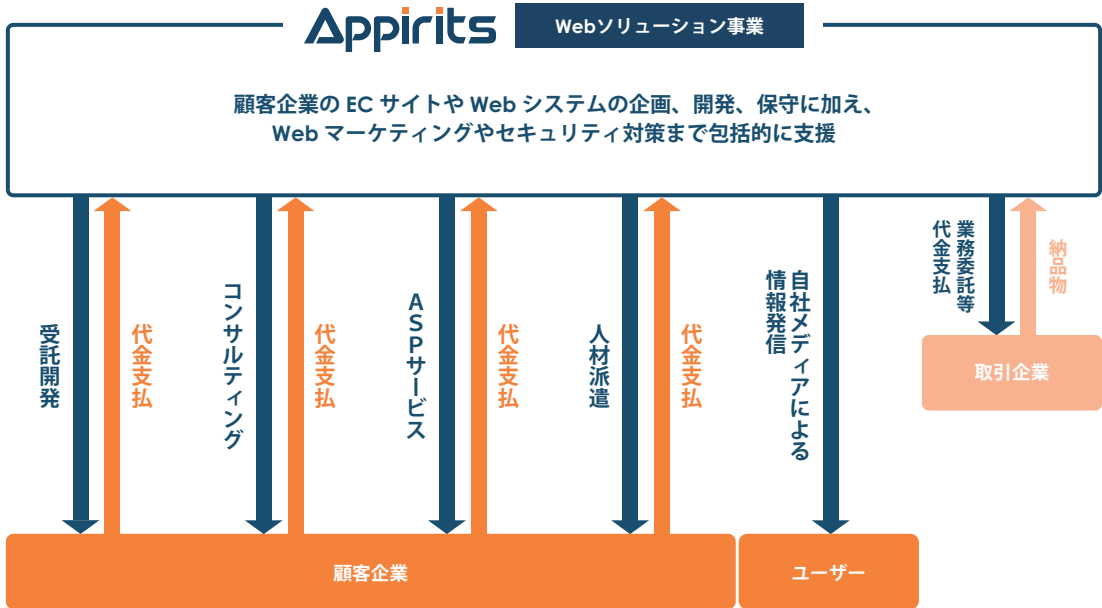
Appirits

Webソリューション事業

顧客企業の EC サイトや Web システムの企画、開発、保守に加え、Web マーケティングやセキュリティ対策まで包括的に支援

受託開発

代金支払

コンサルティング

代金支払

ASPサービス

代金支払

人材派遣

代金支払

自社メディアによる情報発信

業務委託等

代金支払

納品物

取引企業

顧客企業

ユーザー